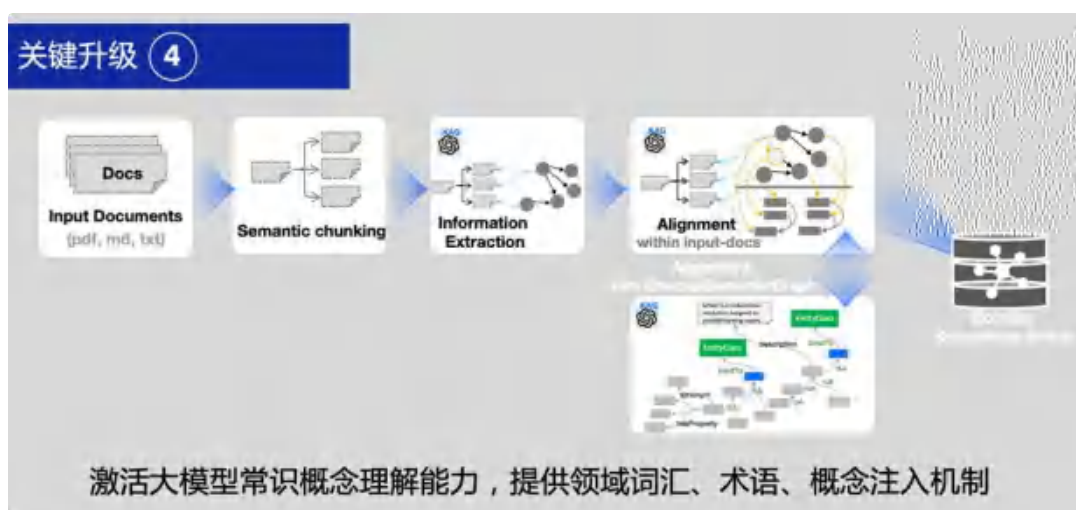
关键升级 4

Docs

Input Documents
(pdf, md, txt)

Semantic chunking

Information Extraction

Alignment
within input-docs

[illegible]

EntityClass

EntityClass

Description

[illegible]

激活大模型常识概念理解能力，提供领域词汇、术语、概念注入机制